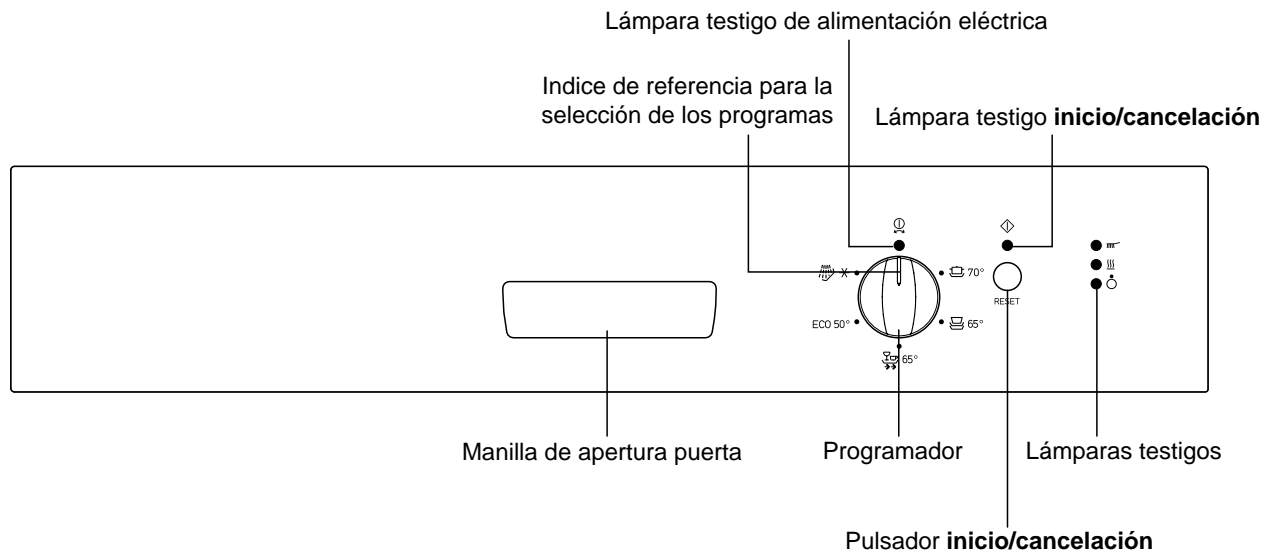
Lámpara testigo de alimentación eléctrica

Indice de referencia para la selección de los programas

Lámpara testigo **inicio/cancelación**

70°

ECO 50°

65°

65°

RESET

Manilla de apertura puerta

Programador

Lámparas testigos

Pulsador **inicio/cancelación**